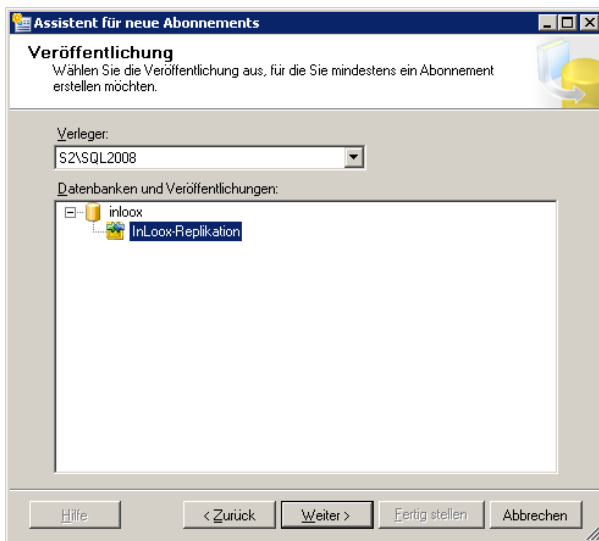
Assistent für neue Abonnements

Veröffentlichung
Wählen Sie die Veröffentlichung aus, für die Sie mindestens ein Abonnement erstellen möchten.

Verleger:
S2\SQL2008

Datenbanken und Veröffentlichungen:
inloox
InLoox-Replikation

Hilfe
< Zurück
Weiter >
Fertig stellen
Abbrechen